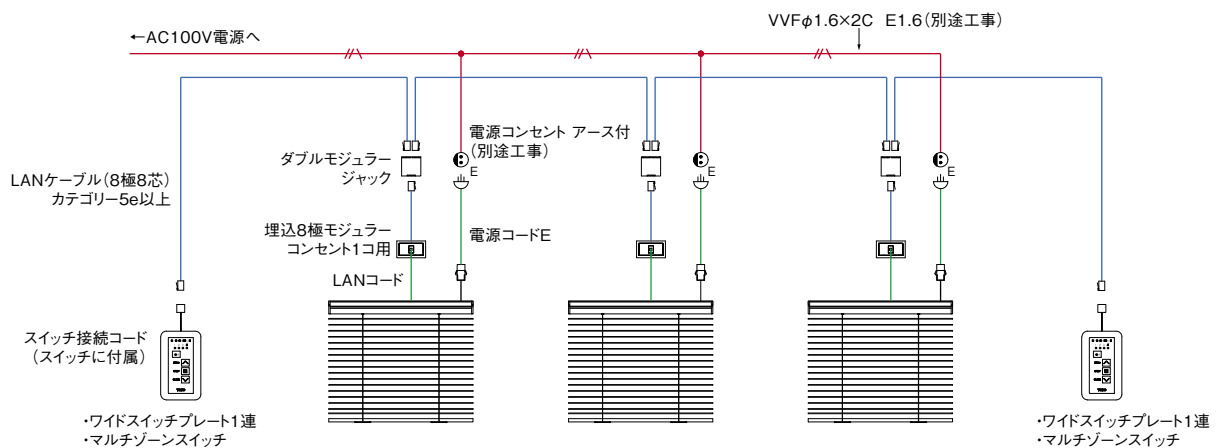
VVF$\phi$1.6×2C E1.6（別途工事）

←AC100V電源へ

電源コンセント アース付（別途工事）

ダブルモジュラージャック

LANケーブル（8極8芯）カテゴリー5e以上

E

E

E

埋込8極モジュラーコンセント1コ用

電源コードE

LANコード

スイッチ接続コード（スイッチに付属）

・ワイドスイッチプレート1連
・マルチゾーンスイッチ

・ワイドスイッチプレート1連
・マルチゾーンスイッチ